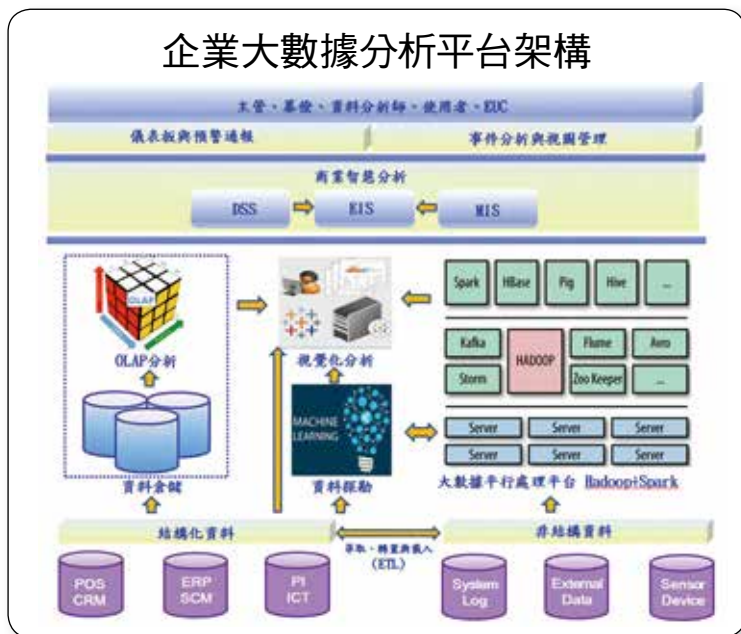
企業大數據分析平台架構

主管、幕僚、資料分析師、使用者、EUC

儀表板與預警通報

事件分析與視圖管理

商業智慧分析

DSS

EIS

MIS

OLAP

OLAP分析

資料倉儲

視覺化分析

MACHINE LEARNING

資料探勘

Spark

HBase

Pig

Hive

...

Kafka

HADOOP

Flume

Avro

Storm

Zoo Keeper

...

Server

Server

Server

Server

Server

Server

大數據平行處理平台 Hadoop+Spark

結構化資料

萃取、轉置與載入 (ETL)

非結構資料

POS CRM

ERP SCM

PI ICT

System Log

External Data

Sensor Device